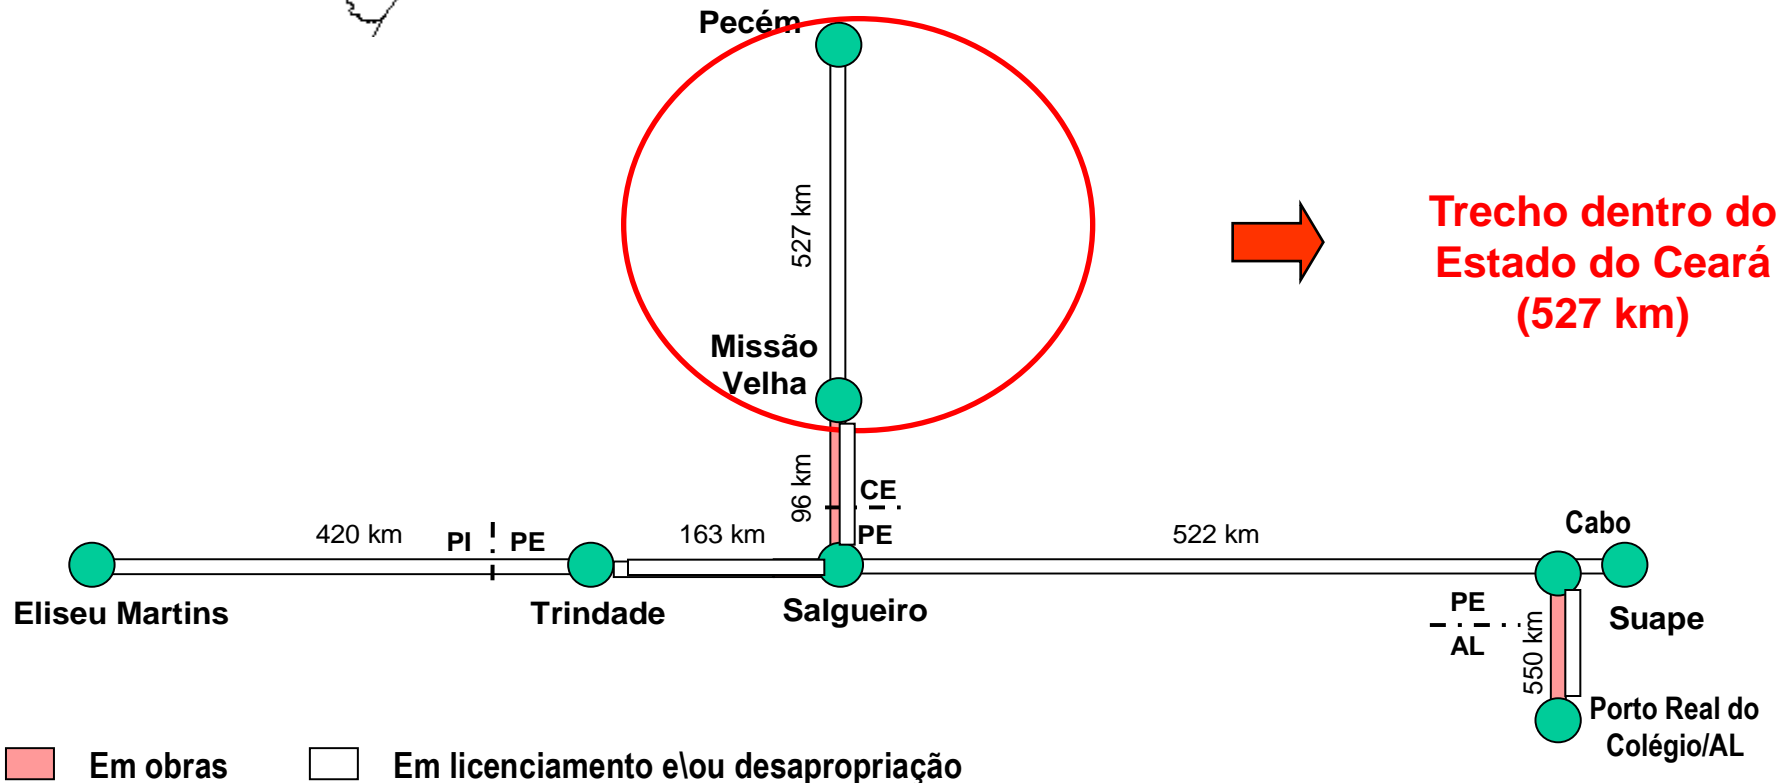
Pecém

527 km

Missão Velha

Trecho dentro do Estado do Ceará (527 km)

96 km

CE

PE

420 km

PI

PE

163 km

522 km

Cabo

Eliseu Martins

Trindade

Salgueiro

PE

AL

550 km

Suape

Porto Real do Colégio/AL

Em obras

Em licenciamento e\ou desapropriação